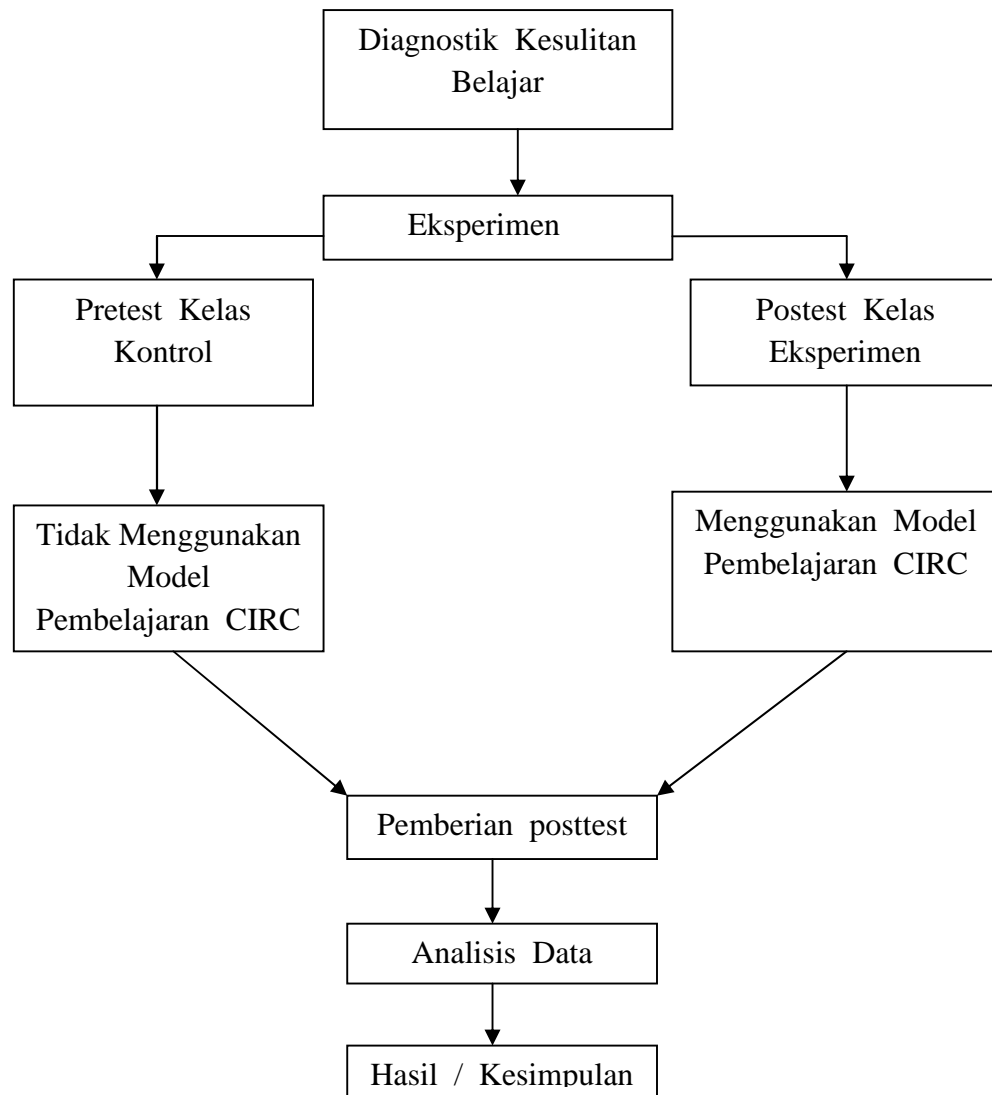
Diagnostik Kesulitan Belajar

Eksperimen

Pretest Kelas Kontrol

Postest Kelas Eksperimen

Tidak Menggunakan Model Pembelajaran CIRC

Menggunakan Model Pembelajaran CIRC

Pemberian posttest

Analisis Data

Hasil / Kesimpulan